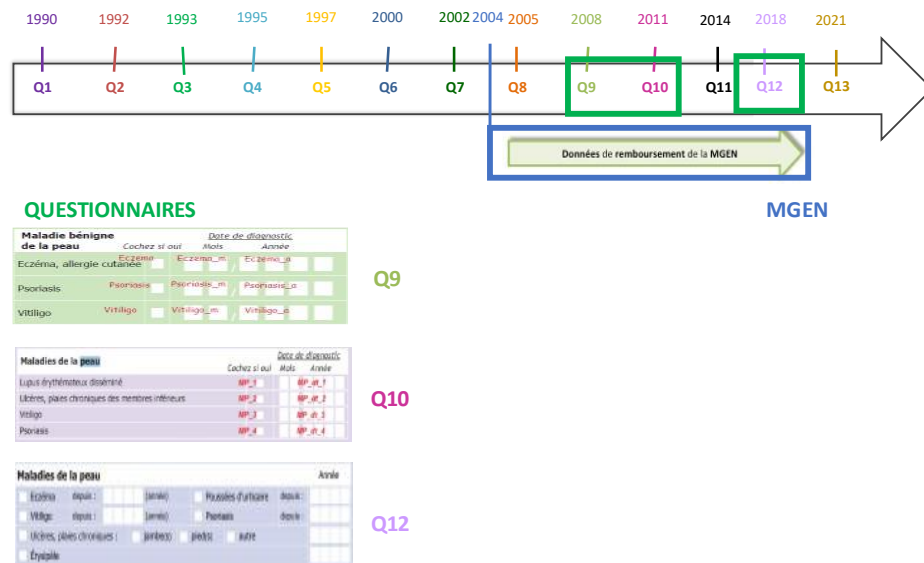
1990 1992 1993 1995 1997 2000 2002 2004 2005 2008 2011 2014 2018 2021

Q1 Q2 Q3 Q4 Q5 Q6 Q7 Q8 Q9 Q10 Q11 Q12 Q13

Données de remboursement de la MGEN

QUESTIONNAIRES

MGEN

| Maladie bénigne de la peau | Cochez si oui | Date de diagnostic Mois | Année |
|---|---|---|---|
| Eczéma, allergie cutanée | Eczema | Eczema_m | Eczema_a |
| Psoriasis | Psoriasis | Psoriasis_m | Psoriasis_a |
| Vitiligo | Vitiligo | Vitiligo_m | Vitiligo_a |

Q9

| Maladies de la peau | Cochez si oui | Date de diagnostic Mois | Année |
|---|---|---|---|
| Lupus érythémateux disséminé | MP_1 | | MP_dt_1 |
| Ulcères, plaies chroniques des membres inférieurs | MP_2 | | MP_dt_2 |
| Vitiligo | MP_3 | | MP_dt_3 |
| Psoriasis | MP_4 | | MP_dt_4 |

Q10

Maladies de la peau Année

Eczéma depuis : (année) Poussées d'urticaire depuis :

Vitiligo depuis : (année) Psoriasis depuis

Ulcères, plaies chroniques : jambe(s) pied(s) autre

Érysipèle

Q12